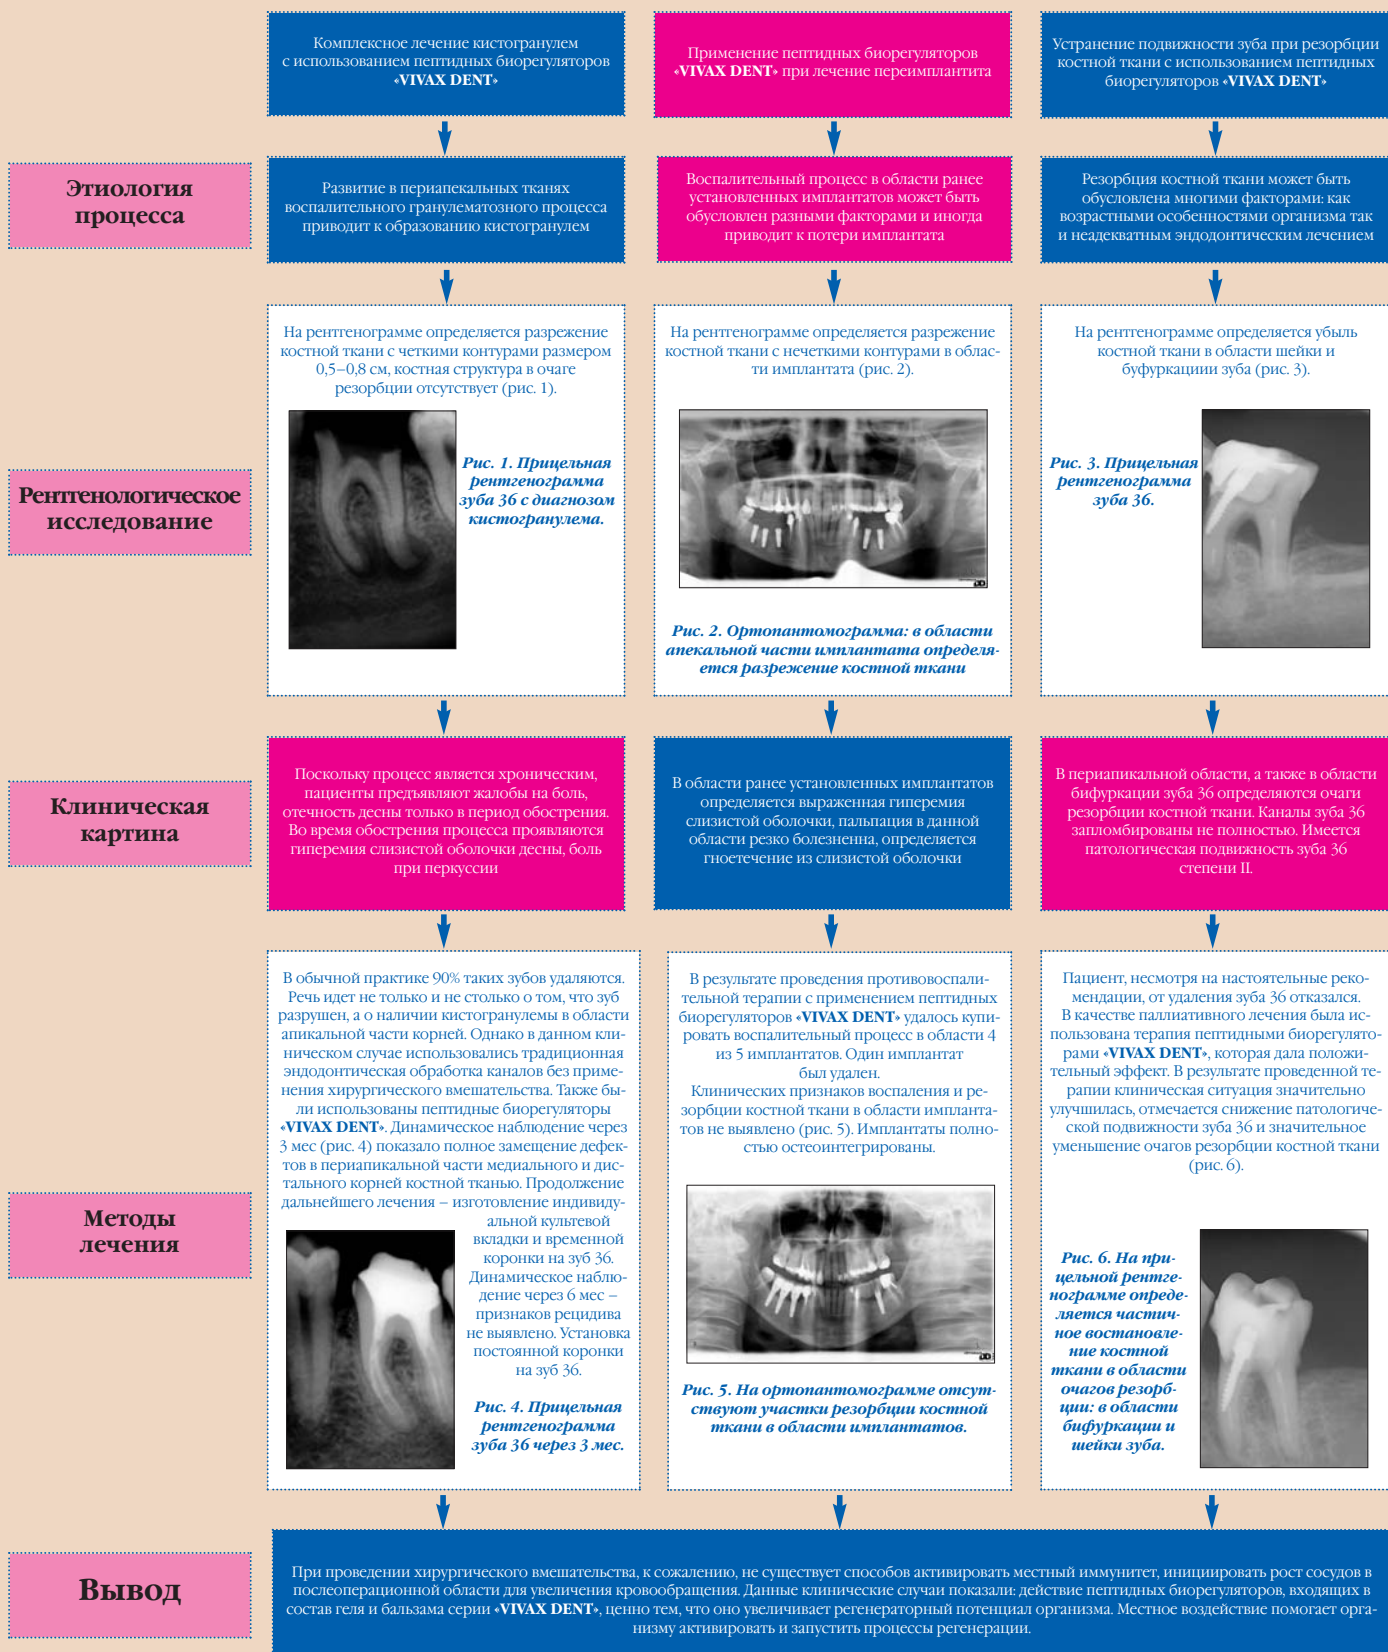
Комплексное лечение кистогранулем с использованием пептидных биорегуляторов «VIVAX DENT»

Применение пептидных биорегуляторов «VIVAX DENT» при лечение периимплантита

Устранение подвижности зуба при резорбции костной ткани с использованием пептидных биорегуляторов «VIVAX DENT»

Этиология процесса

Развитие в периапекальных тканях воспалительного гранулематозного процесса приводит к образованию кистогранулем

Воспалительный процесс в области ранее установленных имплантатов может быть обусловлен разными факторами и иногда приводит к потери имплантата

Резорбция костной ткани может быть обусловлена многими факторами: как возрастными особенностями организма так и неадекватным эндодонтическим лечением

Рентгенологическое исследование

На рентгенограмме определяется разрежение костной ткани с четкими контурами размером 0,5–0,8 см, костная структура в очаге резорбции отсутствует (рис. 1).

Рис. 1. Прицельная рентгенограмма зуба 36 с диагнозом кистогранулема.

На рентгенограмме определяется разрежение костной ткани с нечеткими контурами в области имплантата (рис. 2).

Рис. 2. Ортопантомограмма: в области апекальной части имплантата определяется разрежение костной ткани

На рентгенограмме определяется убыль костной ткани в области шейки и буфуркации зуба (рис. 3).

Рис. 3. Прицельная рентгенограмма зуба 36.

Клиническая картина

Поскольку процесс является хроническим, пациенты предъявляют жалобы на боль, отечность десны только в период обострения. Во время обострения процесса проявляются гиперемия слизистой оболочки десны, боль при перкуссии

В области ранее установленных имплантатов определяется выраженная гиперемия слизистой оболочки, пальпация в данной области резко болезненна, определяется гноетечение из слизистой оболочки

В периапикальной области, а также в области бифуркации зуба 36 определяются очаги резорбции костной ткани. Каналы зуба 36 запломбированы не полностью. Имеется патологическая подвижность зуба 36 степени II.

Методы лечения

В обычной практике 90% таких зубов удаляются. Речь идет не только и не столько о том, что зуб разрушен, а о наличии кистогранулемы в области апикальной части корней. Однако в данном клиническом случае использовались традиционная эндодонтическая обработка каналов без применения хирургического вмешательства. Также были использованы пептидные биорегуляторы «VIVAX DENT». Динамическое наблюдение через 3 мес (рис. 4) показало полное замещение дефектов в периапикальной части медиального и дистального корней костной тканью. Продолжение дальнейшего лечения – изготовление индивидуальной культевой вкладки и временной коронки на зуб 36. Динамическое наблюдение через 6 мес – признаков рецидива не выявлено. Установка постоянной коронки на зуб 36.

Рис. 4. Прицельная рентгенограмма зуба 36 через 3 мес.

В результате проведения противовоспалительной терапии с применением пептидных биорегуляторов «VIVAX DENT» удалось купировать воспалительный процесс в области 4 из 5 имплантатов. Один имплантат был удален.
Клинических признаков воспаления и резорбции костной ткани в области имплантатов не выявлено (рис. 5). Имплантаты полностью остеоинтегрированы.

Рис. 5. На ортопантомограмме отсутствуют участки резорбции костной ткани в области имплантатов.

Пациент, несмотря на настоятельные рекомендации, от удаления зуба 36 отказался. В качестве паллиативного лечения была использована терапия пептидными биорегуляторами «VIVAX DENT», которая дала положительный эффект. В результате проведенной терапии клиническая ситуация значительно улучшилась, отмечается снижение патологической подвижности зуба 36 и значительное уменьшение очагов резорбции костной ткани (рис. 6).

Рис. 6. На прицельной рентгенограмме определяется частичное востановление костной ткани в области очагов резорбции: в области бифуркации и шейки зуба.

Вывод

При проведении хирургического вмешательства, к сожалению, не существует способов активировать местный иммунитет, инициировать рост сосудов в послеоперационной области для увеличения кровообращения. Данные клинические случаи показали: действие пептидных биорегуляторов, входящих в состав геля и бальзама серии «VIVAX DENT», ценно тем, что оно увеличивает регенераторный потенциал организма. Местное воздействие помогает организму активировать и запустить процессы регенерации.